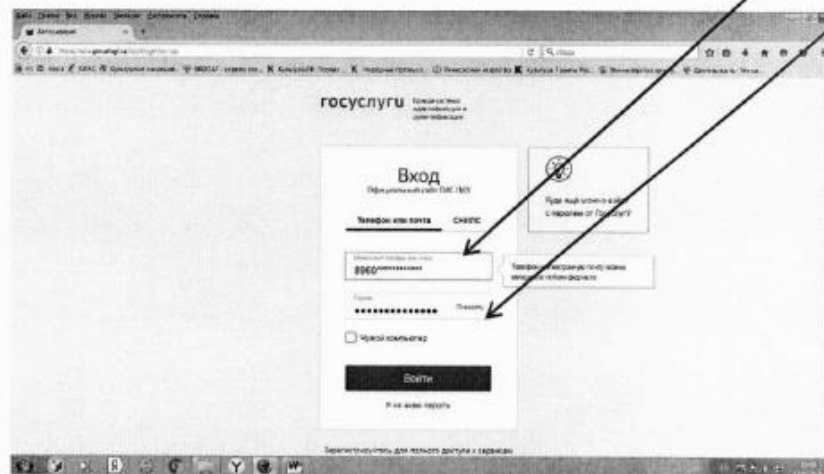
госуслуги

Вход

Официальный сайт ГИС ЕСИА

Телефон или почта

СНИЛС

8960**********

Телефон или адрес почты можно вводить в любом формате

Пароль

••••••••••••••

Показать

Чужой компьютер

Войти

Я не знаю пароль

Куда ещё можно войти с паролем от Госуслуг?

Зарегистрируйтесь для полного доступа к сервисам